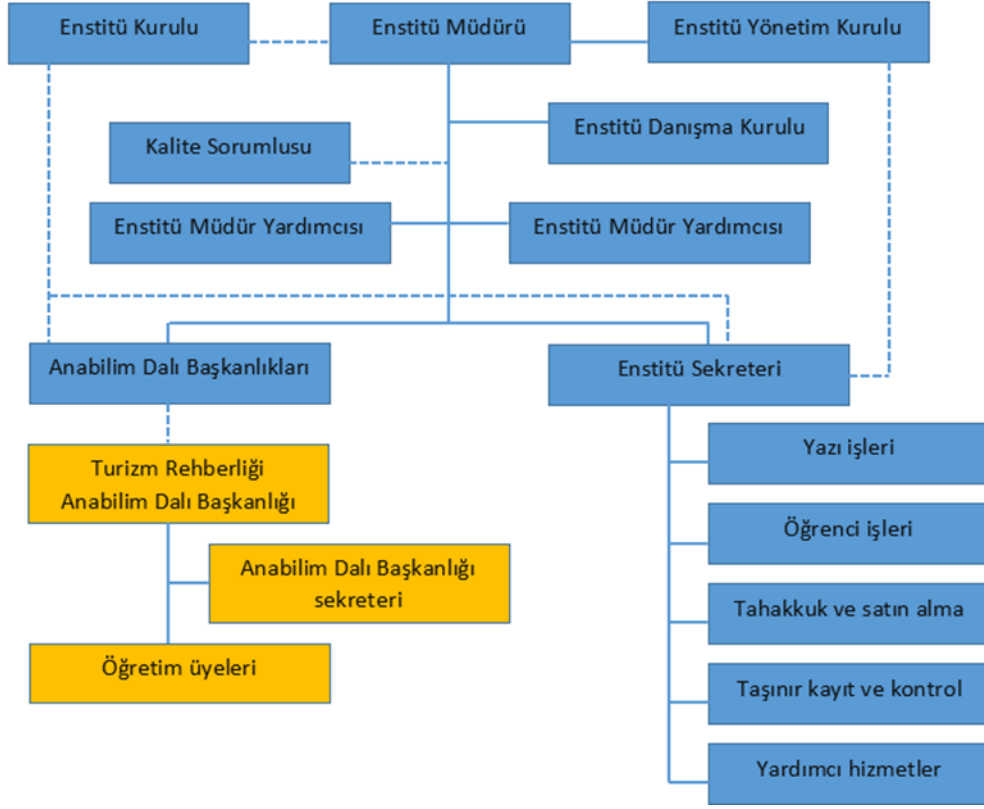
Enstitü Kurulu

Enstitü Müdürü

Enstitü Yönetim Kurulu

Enstitü Danışma Kurulu

Kalite Sorumlusu

Enstitü Müdür Yardımcısı

Enstitü Müdür Yardımcısı

Anabilim Dalı Başkanlıkları

Enstitü Sekreteri

Turizm Rehberliği Anabilim Dalı Başkanlığı

Anabilim Dalı Başkanlığı sekreteri

Öğretim üyeleri

Yazı işleri

Öğrenci işleri

Tahakkuk ve satın alma

Taşınır kayıt ve kontrol

Yardımcı hizmetler